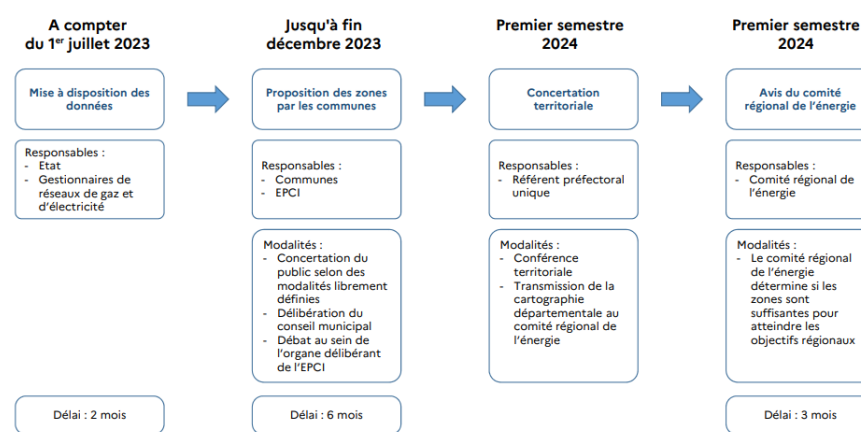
A compter du 1$^{er}$ juillet 2023

Mise à disposition des données

Responsables :
- Etat
- Gestionnaires de réseaux de gaz et d'électricité

Délai : 2 mois

Jusqu'à fin décembre 2023

Proposition des zones par les communes

Responsables :
- Communes
- EPCI

Modalités :
- Concertation du public selon des modalités librement définies
- Délibération du conseil municipal
- Débat au sein de l'organe délibérant de l'EPCI

Délai : 6 mois

Premier semestre 2024

Concertation territoriale

Responsables :
- Référent préfectoral unique

Modalités :
- Conférence territoriale
- Transmission de la cartographie départementale au comité régional de l'énergie

Premier semestre 2024

Avis du comité régional de l'énergie

Responsables :
- Comité régional de l'énergie

Modalités :
- Le comité régional de l'énergie détermine si les zones sont suffisantes pour atteindre les objectifs régionaux

Délai : 3 mois